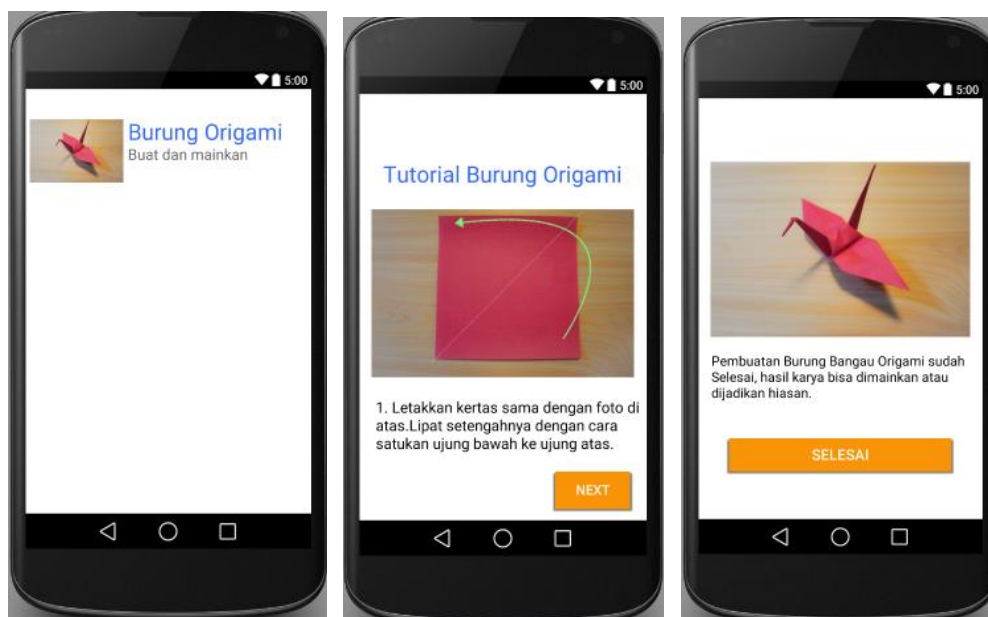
5:00

Burung Origami
Buat dan mainkan

5:00

Tutorial Burung Origami

1. Letakkan kertas sama dengan foto di atas.Lipat setengahnya dengan cara satukan ujung bawah ke ujung atas.

NEXT

5:00

Pembuatan Burung Bangau Origami sudah Selesai, hasil karya bisa dimainkan atau dijadikan hiasan.

SELESAI